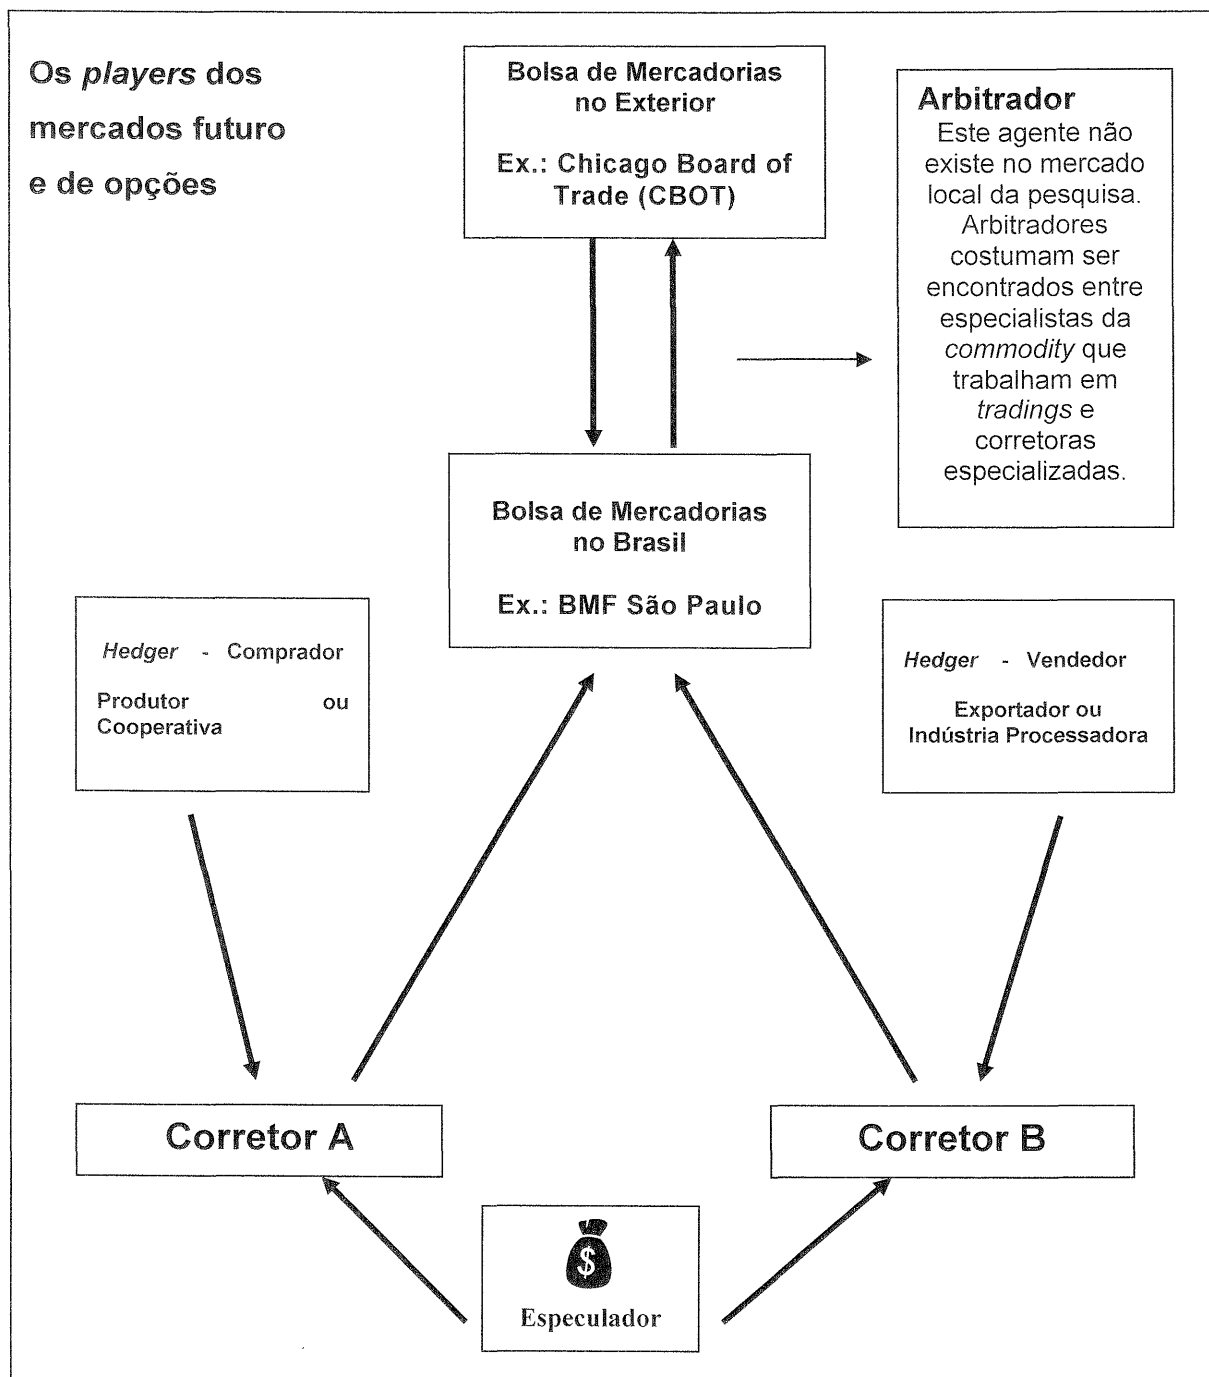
Os *players* dos mercados futuro e de opções

Bolsa de Mercadorias no Exterior

Ex.: Chicago Board of Trade (CBOT)

Arbitrador
Este agente não existe no mercado local da pesquisa. Arbitradores costumam ser encontrados entre especialistas da *commodity* que trabalham em *tradings* e corretoras especializadas.

Bolsa de Mercadorias no Brasil

Ex.: BMF São Paulo

*Hedger* - Comprador

Produtor ou Cooperativa

*Hedger* - Vendedor

Exportador ou Indústria Processadora

Corretor A

Corretor B

$

Especulador